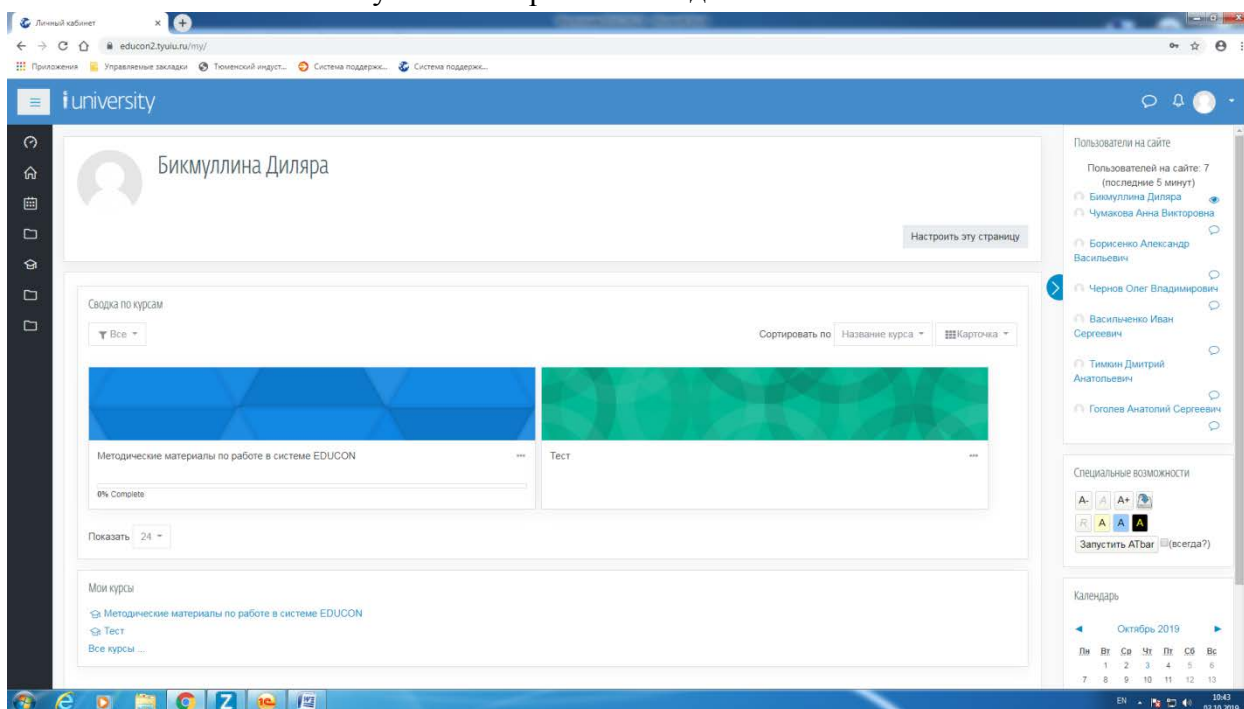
Личный кабинет

educon2.tyuiu.ru/my/

Приложения Управляемые закладки Тюменский индуст... Система поддержк... Система поддержк...

i university

Бикмуллина Диляра

Настроить эту страницу

Сводка по курсам

Все

Сортировать по Название курса Карточка

Методические материалы по работе в системе EDUCON

0% Complete

Тест

Показать 24

Мои курсы

Методические материалы по работе в системе EDUCON
Тест
Все курсы ...

Пользователи на сайте

Пользователей на сайте: 7 (последние 5 минут)

Бикмуллина Диляра
Чумакова Анна Викторовна
Борисенко Александр Васильевич
Чернов Олег Владимирович
Васильченко Иван Сергеевич
Тимкин Дмитрий Анатольевич
Гоголев Анатолий Сергеевич

Специальные возможности

A- A A+
R A A A

Запустить ATbar (всегда?)

Календарь

Октябрь 2019

| Пн | Вт | Ср | Чт | Пт | Сб | Вс |
|---|---|---|---|---|---|---|
| | 1 | 2 | 3 | 4 | 5 | 6 |
| 7 | 8 | 9 | 10 | 11 | 12 | 13 |

EN 10:43 02.10.2019